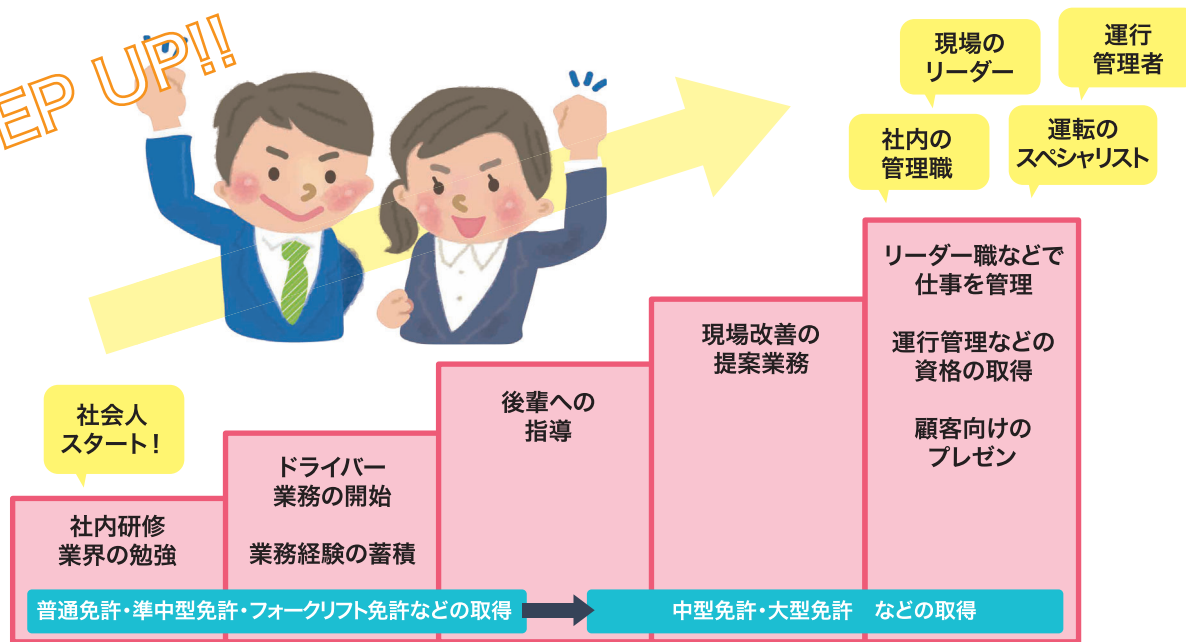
EP UP!!

現場の
リーダー

運行
管理者

社内の
管理職

運転の
スペシャリスト

社会人
スタート！

社内研修
業界の勉強

ドライバー
業務の開始

業務経験の蓄積

後輩への
指導

現場改善の
提案業務

リーダー職などで
仕事を管理

運行管理などの
資格の取得

顧客向けの
プレゼン

普通免許・準中型免許・フォークリフト免許などの取得

中型免許・大型免許　などの取得